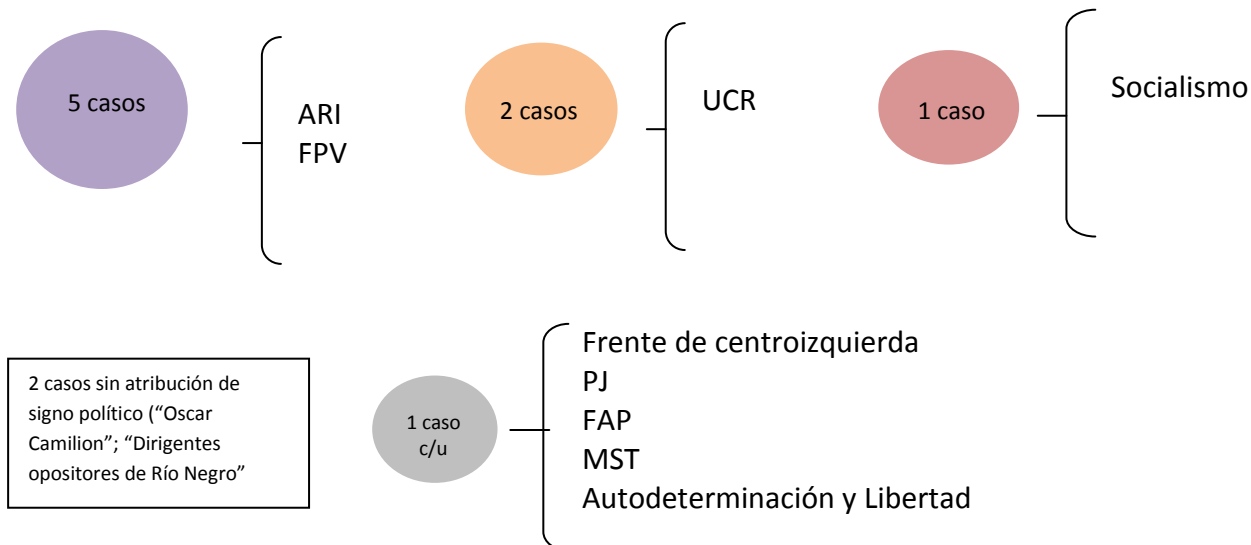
5 casos

ARI
FPV

2 casos

UCR

1 caso

Socialismo

2 casos sin atribución de signo político (“Oscar Camilion”; “Dirigentes opositores de Río Negro”

1 caso c/u

Frente de centroizquierda
PJ
FAP
MST
Autodeterminación y Libertad